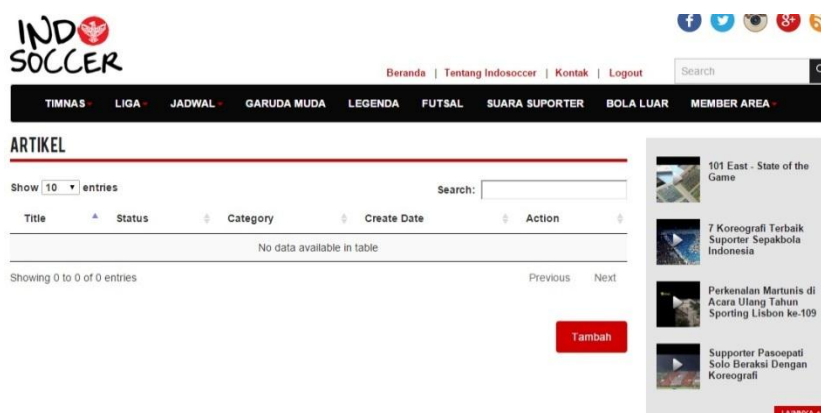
INDO SOCCER

Beranda | Tentang Indosoccer | Kontak | Logout

Search

TIMNAS LIGA JADWAL GARUDA MUDA LEGENDA FUTSAL SUARA SUPORTER BOLA LUAR MEMBER AREA

ARTIKEL

Show 10 entries

Search:

| Title | Status | Category | Create Date | Action |
|---|---|---|---|---|
| No data available in table | | | | |

Showing 0 to 0 of 0 entries

Previous Next

Tambah

101 East - State of the Game

7 Koreografi Terbaik Suporter Sepakbola Indonesia

Perkenalan Martunis di Acara Ulang Tahun Sporting Lisbon ke-109

Supporter Pasoepati Solo Beraksi Dengan Koreografi